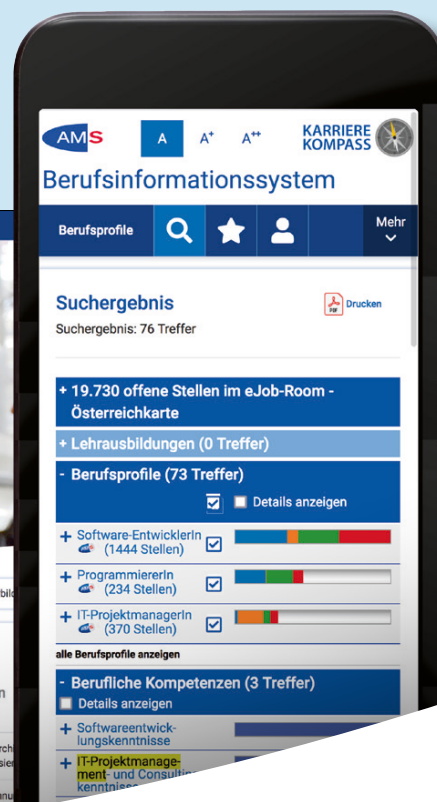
AMS
A A⁺ A⁺⁺
KARRIERE KOMPASS

Berufsinformationssystem

Berufsprofile
Mehr

Suchergebnis
Drucken
Suchergebnis: 76 Treffer

+ 19.730 offene Stellen im eJob-Room - Österreichkarte

+ Lehrausbildungen (0 Treffer)

- Berufsprofile (73 Treffer)

Details anzeigen

+ Software-EntwicklerIn (1444 Stellen)

+ ProgrammiererIn (234 Stellen)

+ IT-ProjektmanagerIn (370 Stellen)

alle Berufsprofile anzeigen

- Berufliche Kompetenzen (3 Treffer)

Details anzeigen

+ Softwareentwicklungskenntnisse

+ IT-Projektmanagement- und Consulting-kenntnisse